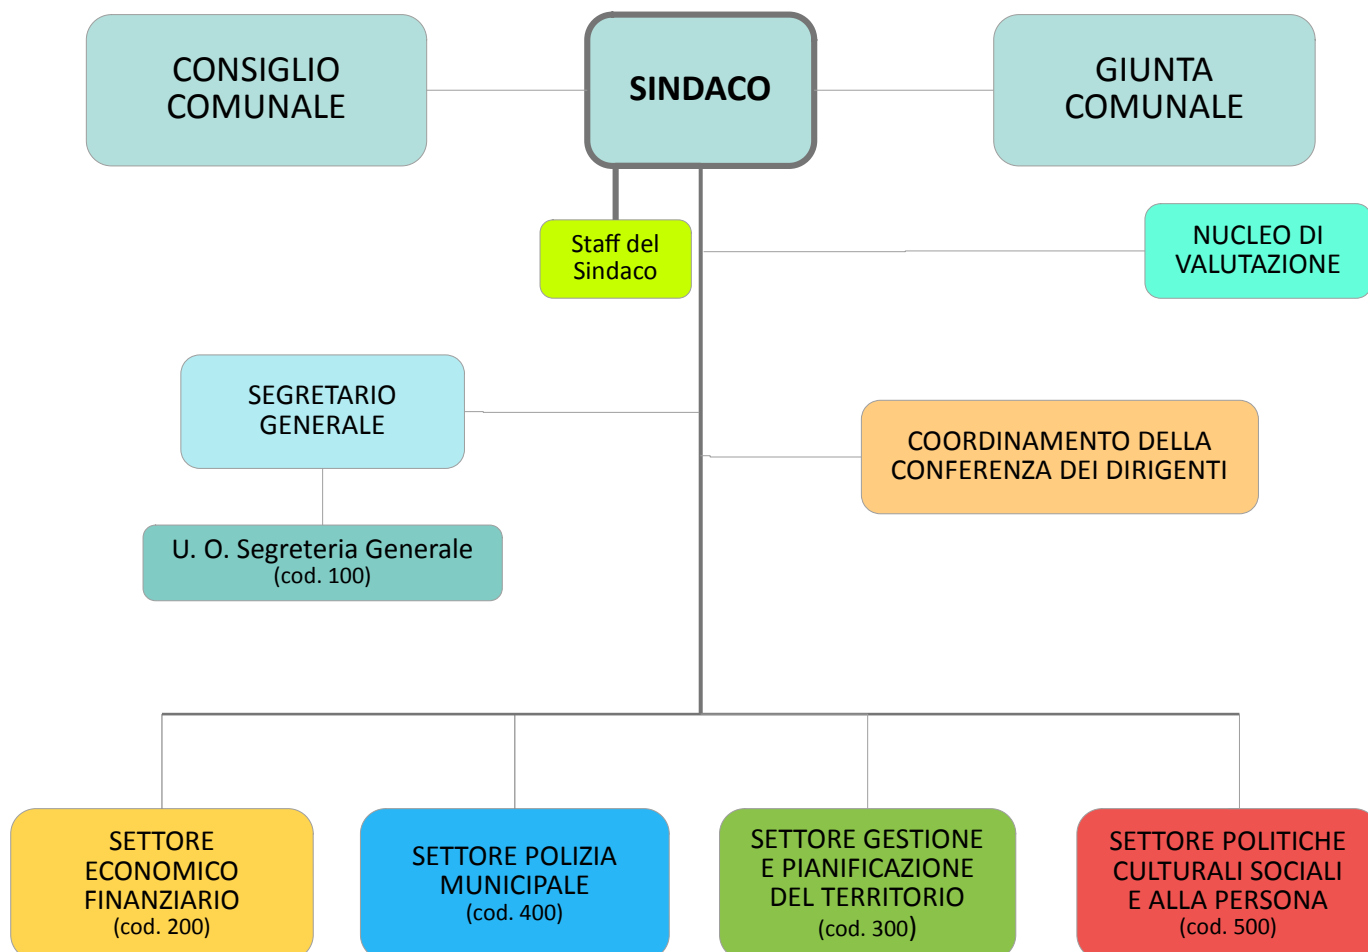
CONSIGLIO COMUNALE

SINDACO

GIUNTA COMUNALE

Staff del Sindaco

NUCLEO DI VALUTAZIONE

SEGRETARIO GENERALE

COORDINAMENTO DELLA CONFERENZA DEI DIRIGENTI

U. O. Segreteria Generale (cod. 100)

SETTORE ECONOMICO FINANZIARIO (cod. 200)

SETTORE POLIZIA MUNICIPALE (cod. 400)

SETTORE GESTIONE E PIANIFICAZIONE DEL TERRITORIO (cod. 300)

SETTORE POLITICHE CULTURALI SOCIALI E ALLA PERSONA (cod. 500)